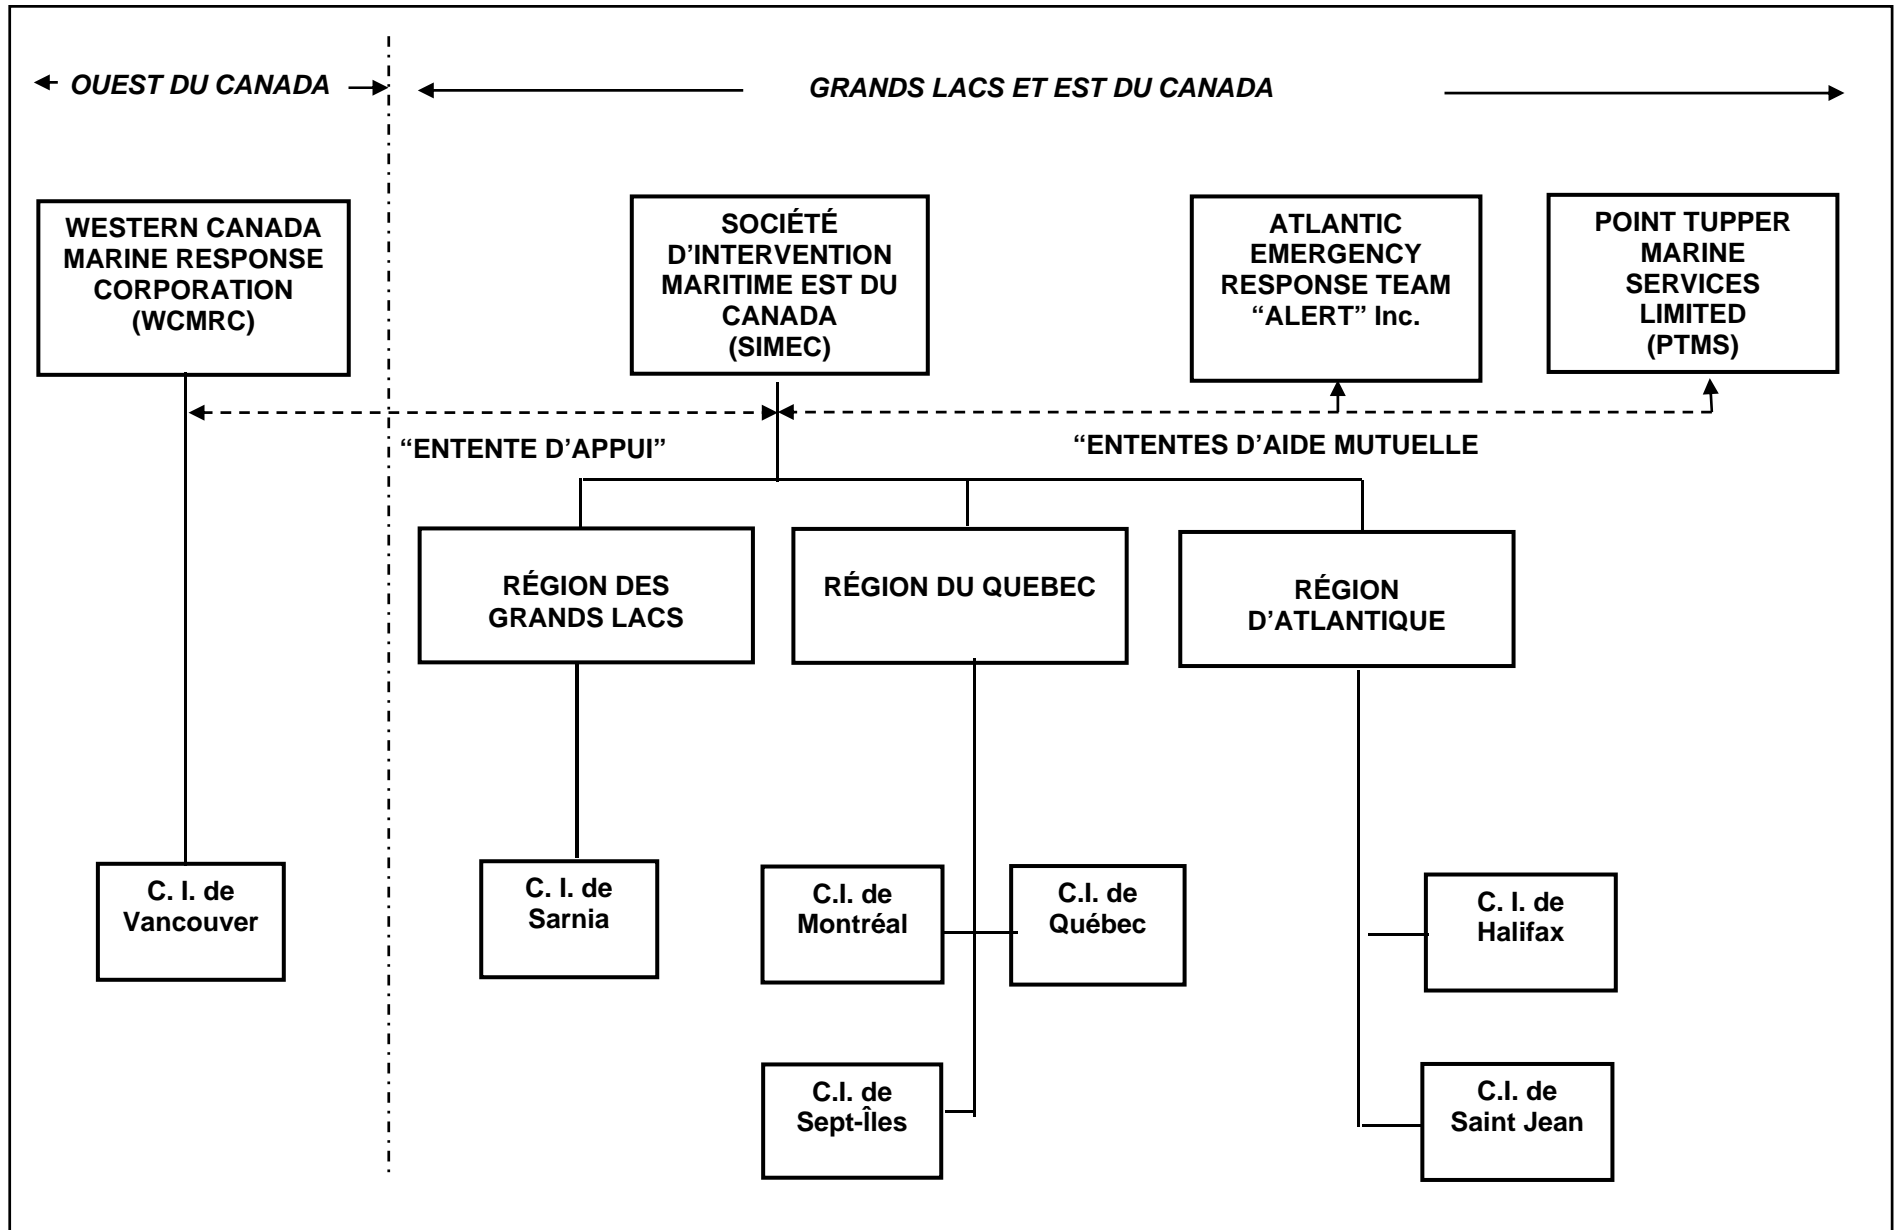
OUEST DU CANADA

GRANDS LACS ET EST DU CANADA

WESTERN CANADA MARINE RESPONSE CORPORATION (WCMRC)

SOCIÉTÉ D'INTERVENTION MARITIME EST DU CANADA (SIMEC)

ATLANTIC EMERGENCY RESPONSE TEAM "ALERT" Inc.

POINT TUPPER MARINE SERVICES LIMITED (PTMS)

"ENTENTE D'APPUI"

"ENTENTES D'AIDE MUTUELLE

RÉGION DES GRANDS LACS

RÉGION DU QUEBEC

RÉGION D'ATLANTIQUE

C. I. de Vancouver

C. I. de Sarnia

C.I. de Montréal

C.I. de Québec

C. I. de Halifax

C.I. de Sept-Îles

C.I. de Saint Jean